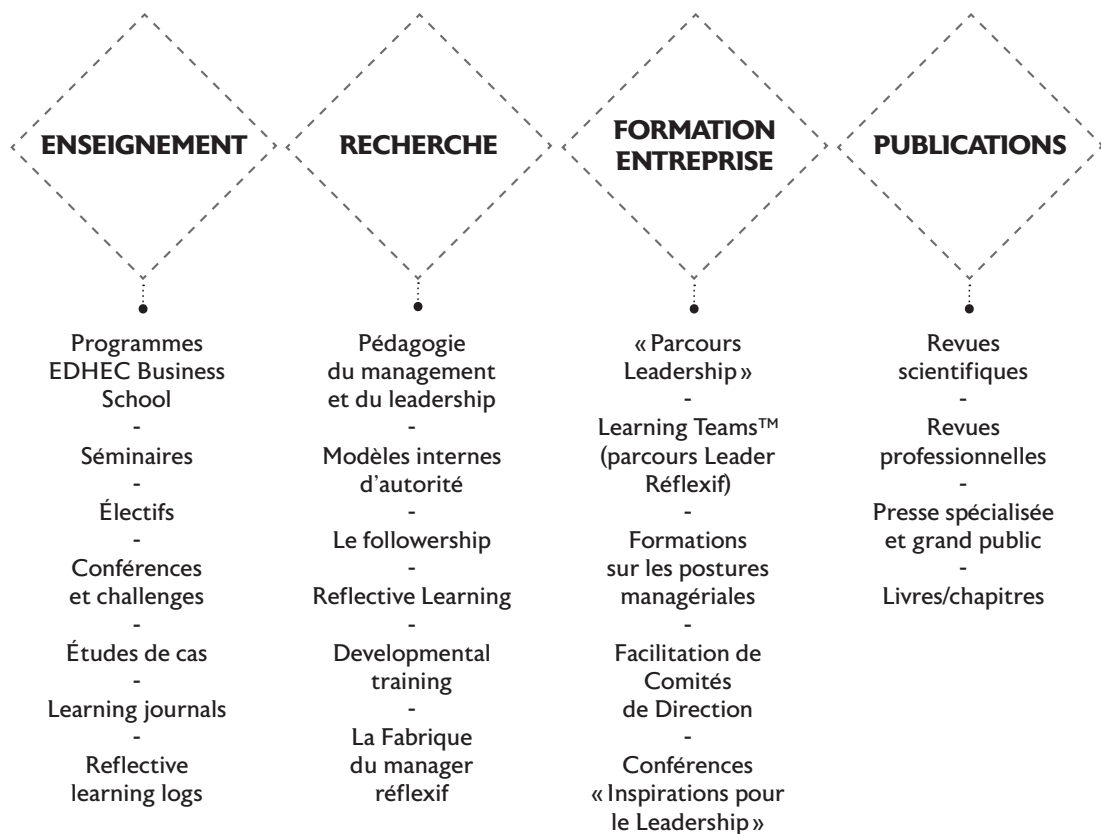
ENSEIGNEMENT

Programmes EDHEC Business School
-
Séminaires
-
Électifs
-
Conférences et challenges
-
Études de cas
-
Learning journals
-
Reflective learning logs

RECHERCHE

Pédagogie du management et du leadership
-
Modèles internes d'autorité
-
Le followership
-
Reflective Learning
-
Developmental training
-
La Fabrique du manager réflexif

FORMATION ENTREPRISE

« Parcours Leadership »
-
Learning Teams™ (parcours Leader Réflexif)
-
Formations sur les postures managériales
-
Facilitation de Comités de Direction
-
Conférences « Inspirations pour le Leadership »

PUBLICATIONS

Revues scientifiques
-
Revues professionnelles
-
Presse spécialisée et grand public
-
Livres/chapitres